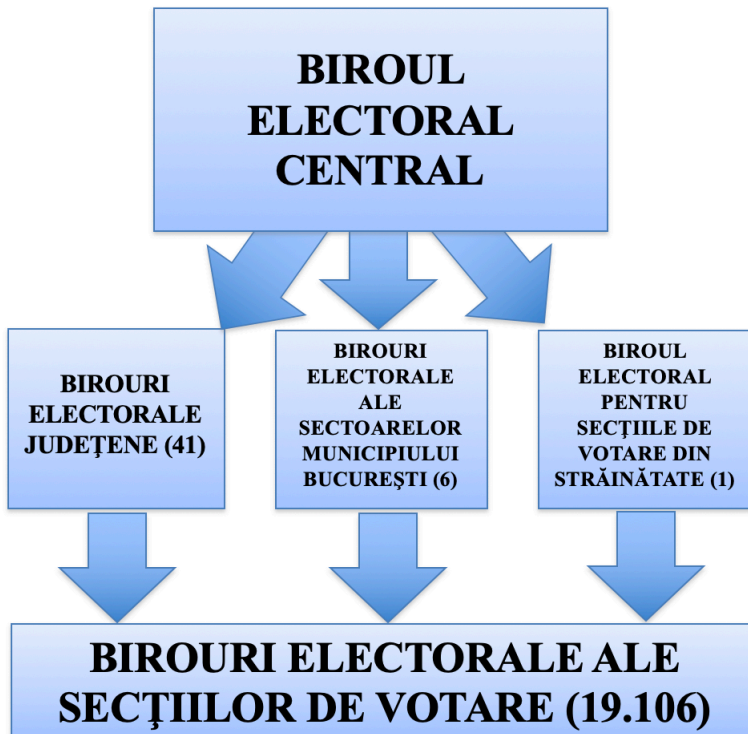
BIROUL ELECTORAL CENTRAL

BIROURI ELECTORALE JUDEȚENE (41)

BIROURI ELECTORALE ALE SECTOARELOR MUNICIPIULUI BUCUREŞTI (6)

BIROUL ELECTORAL PENTRU SECȚIILE DE VOTARE DIN STRĂINĂTATE (1)

BIROURI ELECTORALE ALE SECŢIILOR DE VOTARE (19.106)